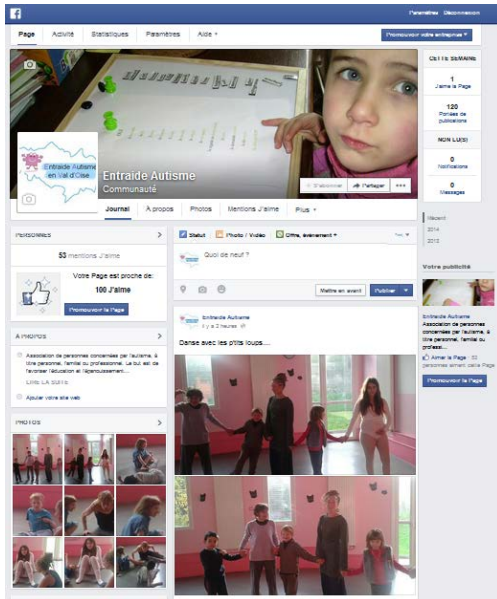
Paramètres Déconnexion

Page Activité Statistiques Paramètres Aide ▾

Promouvoir votre entreprise ▾

CETTE SEMAINE

1
J'aime la Page

120
Portée de publications

NON LU(S)

0
Notifications

0
Messages

Entraide Autisme en Val d'Oise

Entraide Autisme
Communauté

S'abonner Partager •••

Journal À propos Photos Mentions J'aime Plus ▾

Récent
2014
2013

PERSONNES

53 mentions J'aime

Votre Page est proche de:
100 J'aime

Promouvoir la Page

À PROPOS

Association de personnes concernées par l'autisme, à titre personnel, familial ou professionnel. Le but est de favoriser l'éducation et l'épanouissement...

LIRE LA SUITE

Ajouter votre site web

PHOTOS

Statut Photo / Vidéo Offre, événement ▾

Quoi de neuf ?

Mettre en avant Publier ▾

Entraide Autisme
Il y a 2 heures

Danse avec les p'tits loups....

Votre publicité

Entraide Autisme
Association de personnes concernées par l'autisme, à titre personnel, familial ou professi...

Aimer la Page · 53 personnes aiment cette Page

Promouvoir la Page